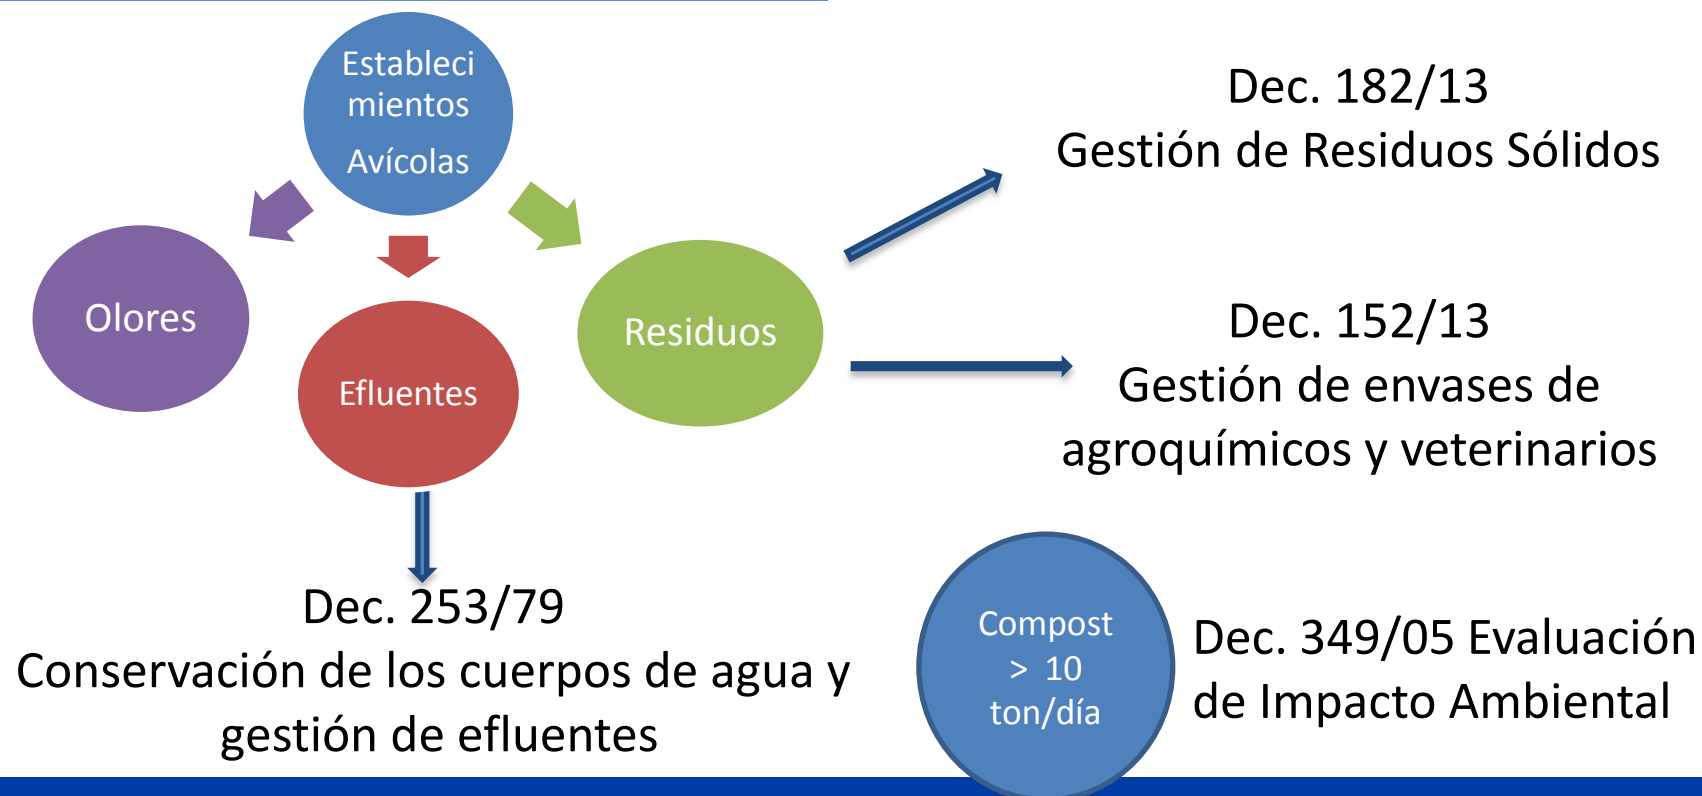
Estableci mientos Avícolas

Olores

Efluentes

Residuos

Dec. 182/13
Gestión de Residuos Sólidos

Dec. 152/13
Gestión de envases de agroquímicos y veterinarios

Dec. 253/79
Conservación de los cuerpos de agua y gestión de efluentes

Compost > 10 ton/día

Dec. 349/05 Evaluación de Impacto Ambiental